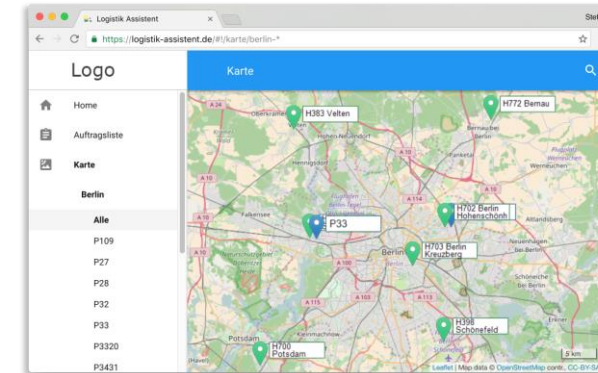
Logistik Assistent

Stef

https://logistik-assistent.de/#!/karte/berlin-*

Logo

Karte

Home

Auftragsliste

Karte

Berlin

Alle

P109

P27

P28

P32

P33

P3320

P3431

H383 Velten

H772 Bernau

H702 Berlin Hohenschönh

P33

H703 Berlin Kreuzberg

Berlin

H398 Schönefeld

H700 Potsdam

Potsdam

5 km

Leaflet | Map data © OpenStreetMap contr., CC-BY-SA